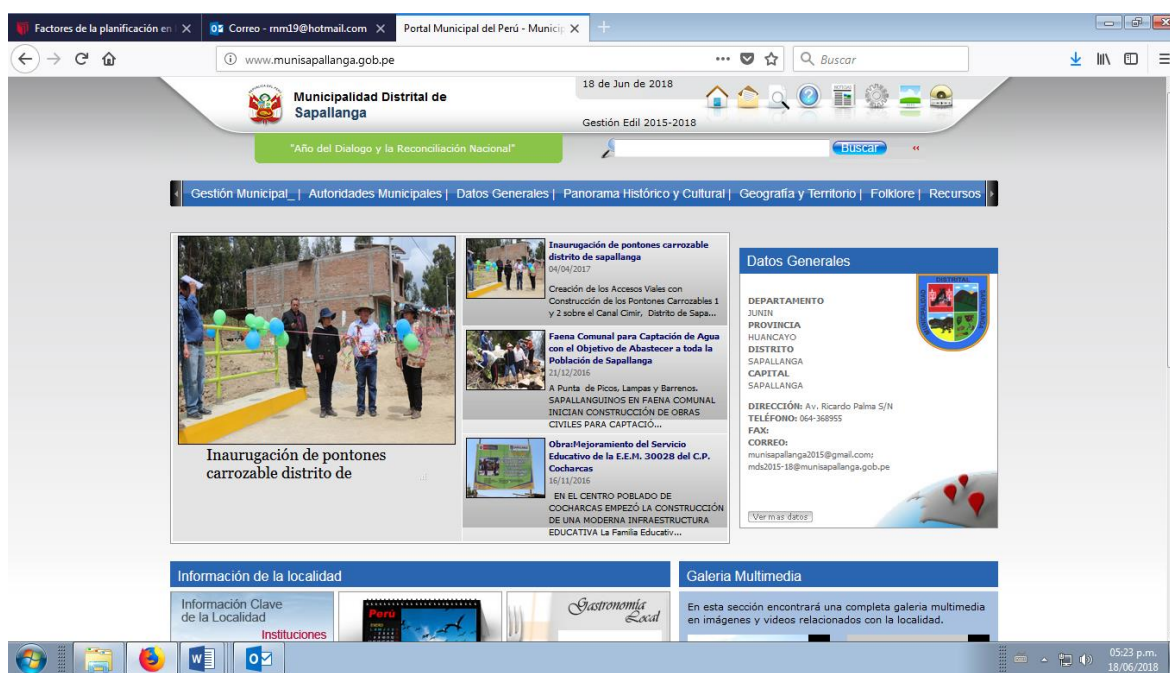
Factores de la planificación en ×
Correo - rnm19@hotmail.com ×
Portal Municipal del Perú - Municip ×
+

www.munisapallanga.gob.pe
Buscar

Municipalidad Distrital de
Sapallanga

18 de Jun de 2018

Gestión Edil 2015-2018

"Año del Dialogo y la Reconciliación Nacional"

Buscar

Gestión Municipal_ | Autoridades Municipales | Datos Generales | Panorama Histórico y Cultural | Geografía y Territorio | Folklore | Recursos

Inaurugación de pontones carrozable distrito de

Inaurugación de pontones carrozable distrito de sapallanga
04/04/2017
Creación de los Accesos Viales con Construcción de los Pontones Carrozables 1 y 2 sobre el Canal Cimir, Distrito de Sapa...

Faena Comunal para Captación de Agua con el Objetivo de Abastecer a toda la Población de Sapallanga
21/12/2016
A Punta de Picos, Lampas y Barrenos. SAPALLANGUINOS EN FAENA COMUNAL INICIAN CONSTRUCCIÓN DE OBRAS CIVILES PARA CAPTACIÓ...

Obra:Mejoramiento del Servicio Educativo de la E.E.M. 30028 del C.P. Cocharcas
16/11/2016
EN EL CENTRO POBLADO DE COCHARCAS EMPEZÓ LA CONSTRUCCIÓN DE UNA MODERNA INFRAESTRUCTURA EDUCATIVA La Familia Educativ...

Datos Generales
DEPARTAMENTO
JUNIN
PROVINCIA
HUANCAYO
DISTRITO
SAPALLANGA
CAPITAL
SAPALLANGA
DIRECCIÓN: Av. Ricardo Palma S/N
TELÉFONO: 064-368955
FAX:
CORREO:
munisapallanga2015@gmail.com;
mds2015-18@munisapallanga.gob.pe
Ver mas datos

Información de la localidad
Información Clave de la Localidad
Instituciones
Peru
Gastronomía Local

Galeria Multimedia
En esta sección encontrará una completa galeria multimedia en imágenes y videos relacionados con la localidad.

05:23 p.m.
18/06/2018